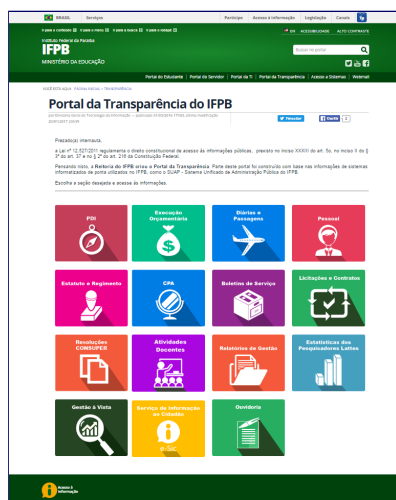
BRASIL Serviços Participe Acesso à informação Legislação Canais

Ir para o conteúdo 1 Ir para o menu 2 Ir para a busca 3 Ir para o rodapé 4

EN ACESSIBILIDADE ALTO CONTRASTE

Instituto Federal da Paraíba
IFPB
MINISTÉRIO DA EDUCAÇÃO

Buscar no portal

Portal do Estudante | Portal do Servidor | Portal da TI | Portal da Transparência | Acesso a Sistemas | Webmail

VOCÊ ESTÁ AQUI: Página Inicial > Transparência

Portal da Transparência do IFPB

por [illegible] publicado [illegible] última modificação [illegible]

Tweetar Curtir

Prezado(a) internauta,

A Lei nº 12.527/2011 regulamenta o direito constitucional de acesso às informações públicas, previsto no inciso XXXIII do art. 5o, no inciso II do § 3º do art. 37 e no § 2º do art. 216 da Constituição Federal.

Pensando nisto, a Reitoria do IFPB criou o Portal da Transparência. Parte deste portal foi construído com base nas informações de sistemas informatizados de porte utilizados no IFPB, como o SUAP - Sistema Unificado de Administração Pública do IFPB.

Escolha a seção desejada e acesse as informações.

PDI

Execução Orçamentária

Diárias e Passagens

Pessoal

Estatuto e Regimento

CPA

Boletim de Serviço

Licitações e Contratos

Resoluções CONSUPER

Atividades Docentes

Relatórios de Gestão

Estatísticas dos Pesquisadores Lattes

Gestão à Vista

Serviço de Informação ao Cidadão

Ouvidoria

Acesso à Informação